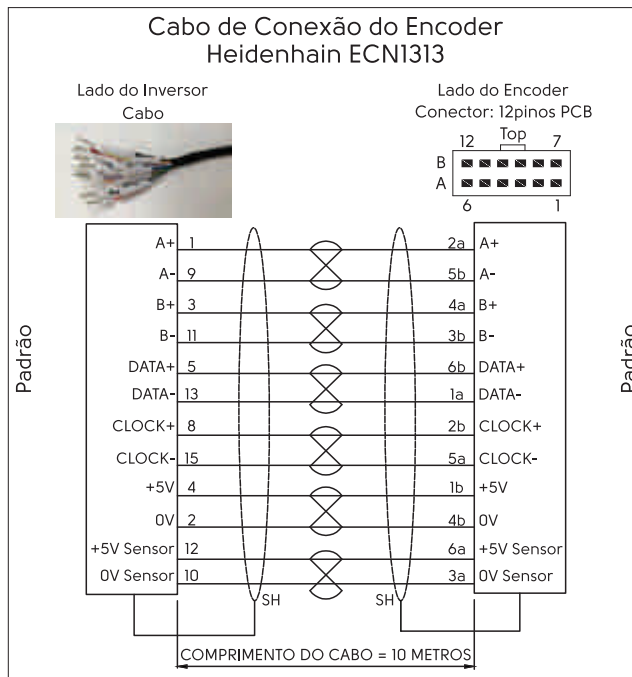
Cabo de Conexão do Encoder
Heidenhain ECN1313

Lado do Inversor
Cabo

Lado do Encoder
Conector: 12pinos PCB

12 Top 7
B
A
6 1

Padrão

| Lado do Inversor | Pino | Pino | Lado do Encoder |
|---|---|---|---|
| A+ | 1 | 2a | A+ |
| A- | 9 | 5b | A- |
| B+ | 3 | 4a | B+ |
| B- | 11 | 3b | B- |
| DATA+ | 5 | 6b | DATA+ |
| DATA- | 13 | 1a | DATA- |
| CLOCK+ | 8 | 2b | CLOCK+ |
| CLOCK- | 15 | 5a | CLOCK- |
| +5V | 4 | 1b | +5V |
| 0V | 2 | 4b | 0V |
| +5V Sensor | 12 | 6a | +5V Sensor |
| 0V Sensor | 10 | 3a | 0V Sensor |

SH SH

COMPRIMENTO DO CABO = 10 METROS

Padrão